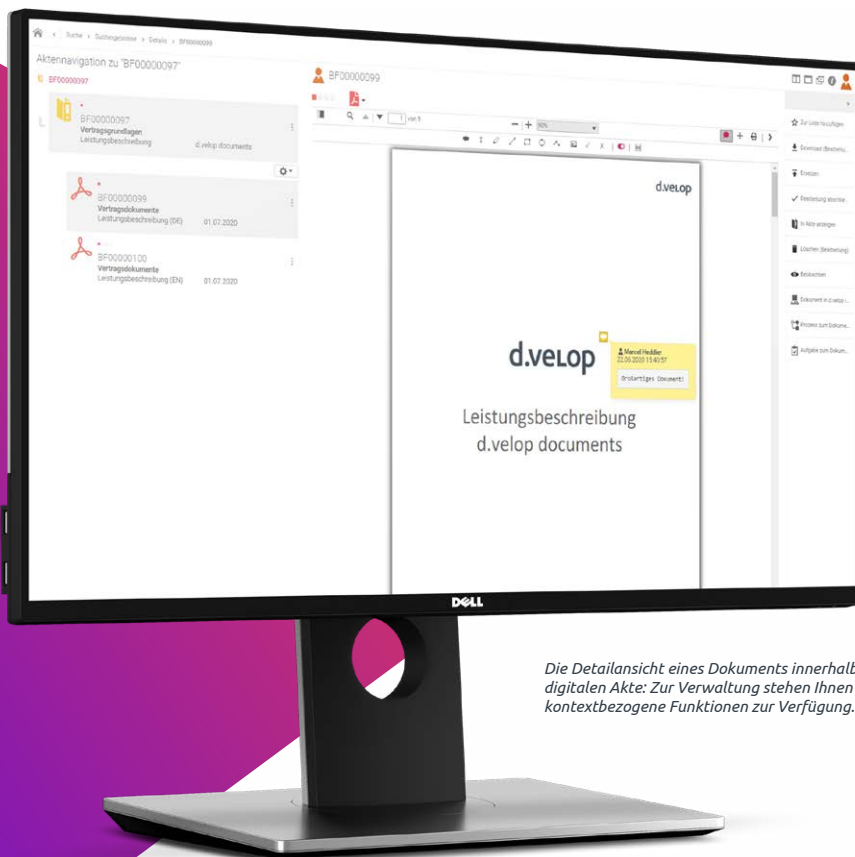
Suche › Suchergebnisse › Details › BF00000099

Aktennavigation zu "BF00000097"

BF00000097

BF00000097
Vertragsgrundlagen
Leistungsbeschreibung d.velop documents

BF00000099
Vertragsdokumente
Leistungsbeschreibung (DE) 01.07.2020

BF00000100
Vertragsdokumente
Leistungsbeschreibung (EN) 01.07.2020

BF00000099

von 8

50%

Zur Liste hinzufügen

Download (Bearbeitu...

Ersetzen

Bearbeitung abschlie...

In Akte anzeigen

Löschen (Bearbeitung)

Beobachten

Dokument in d.velop i...

Prozess zum Dokume...

Aufgabe zum Dokum...

d.velop

d.velop

Manuel Heddier
22.06.2020 13:40:57
Großartiges Dokument!

Leistungsbeschreibung
d.velop documents

DELL

Die Detailansicht eines Dokuments innerhalb
digitalen Akte: Zur Verwaltung stehen Ihnen
kontextbezogene Funktionen zur Verfügung.